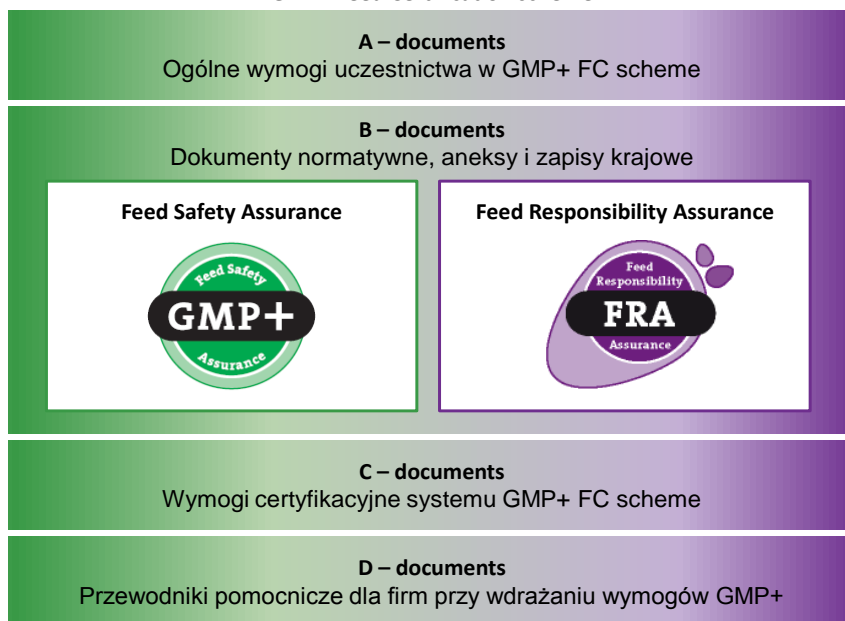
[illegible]

A – documents
Ogólne wymogi uczestnictwa w GMP+ FC scheme

B – documents
Dokumenty normatywne, aneksy i zapisy krajowe

Feed Safety Assurance

Feed Safety
GMP+
Assurance

Feed Responsibility Assurance

Feed
Responsibility
FRA
Assurance

C – documents
Wymogi certyfikacyjne systemu GMP+ FC scheme

D – documents
Przewodniki pomocnicze dla firm przy wdrażaniu wymogów GMP+